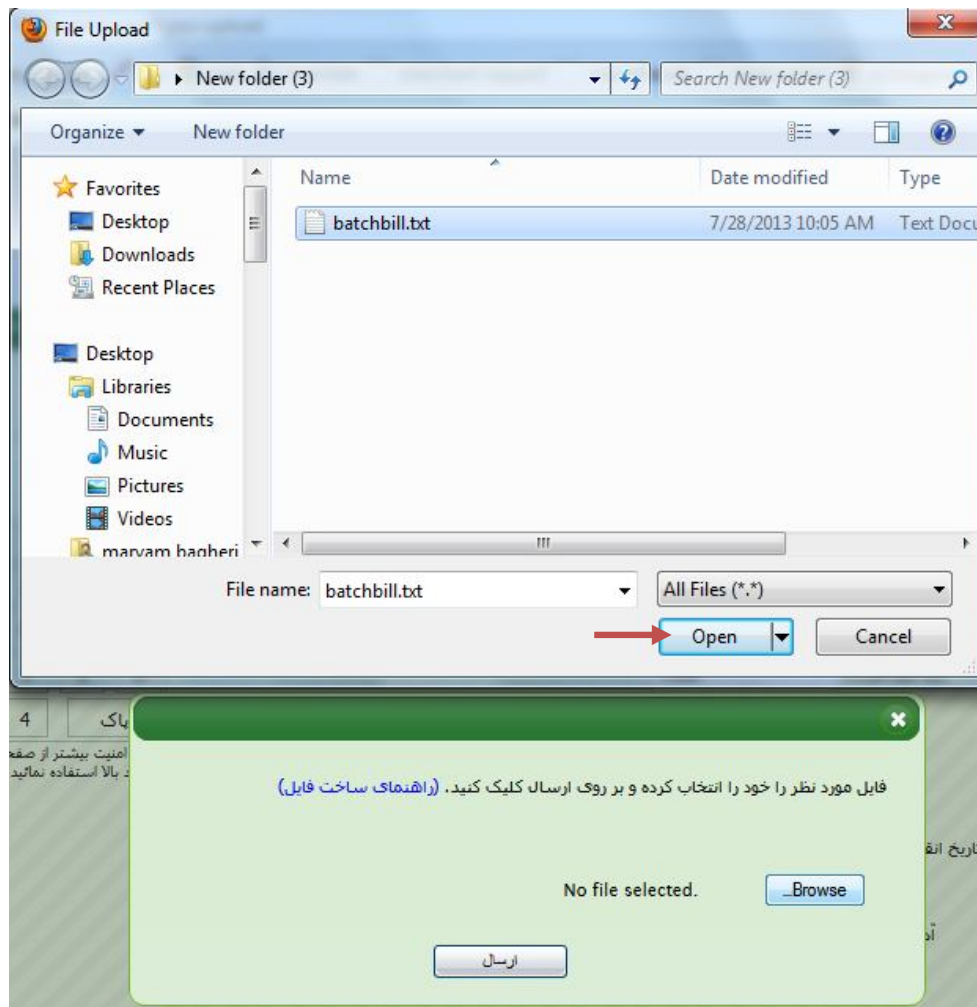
File Upload

New folder (3)

Search New folder (3)

Organize ▾ New folder

Favorites
Desktop
Downloads
Recent Places

Desktop
Libraries
Documents
Music
Pictures
Videos
maryam bagheri

| Name | Date modified | Type |
|---|---|---|
| batchbill.txt | 7/28/2013 10:05 AM | Text Docu |

File name: batchbill.txt
All Files (*.*)
Open
Cancel

4
پاک
امنیت بیشتر از صفح
د بالا استفاده نمائید
تاریخ انق
آد

فایل مورد نظر را خود را انتخاب کرده و بر روی ارسال کلیک کنید. (راهنمای ساخت فایل)

No file selected.
Browse...

ارسال